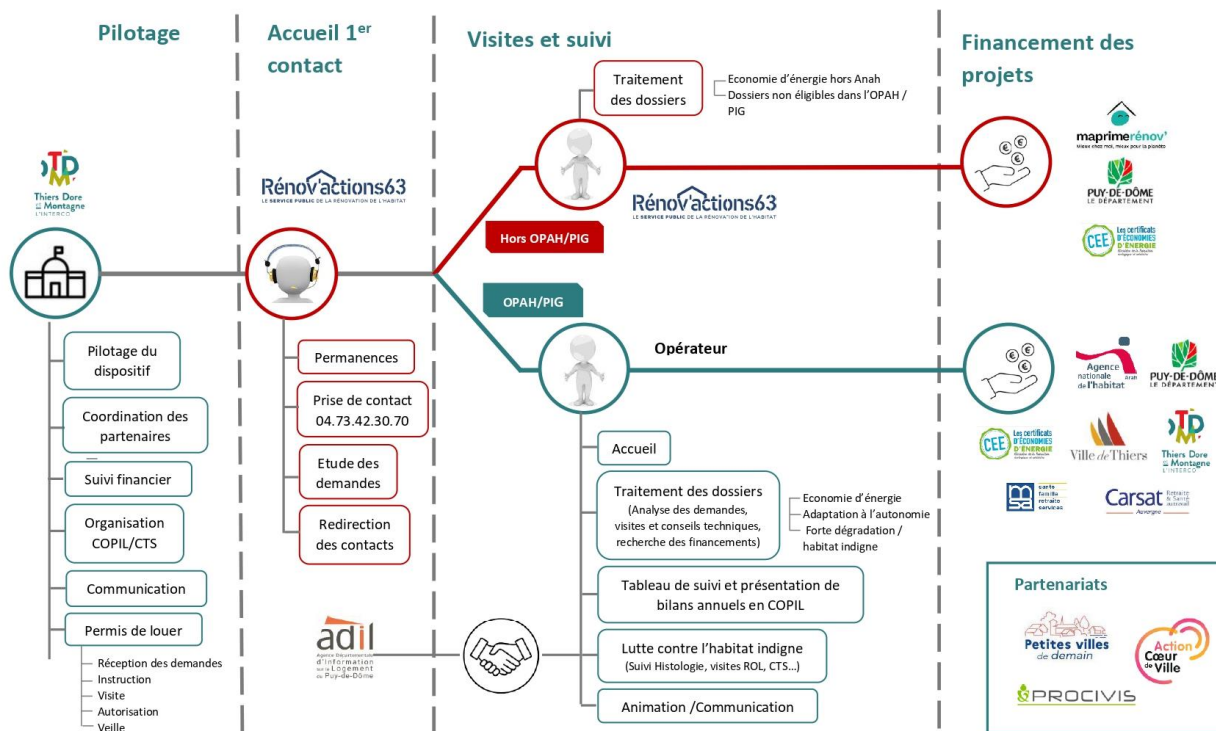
Pilotage

Accueil 1$^{er}$ contact

Visites et suivi

Financement des projets

Thiers Dore et Montagne L'INTERCO

Rénov'actions63
LE SERVICE PUBLIC DE LA RÉNOVATION DE L'HABITAT

Traitement des dossiers

Economie d'énergie hors Anah
Dossiers non éligibles dans l'OPAH / PIG

Rénov'actions63
LE SERVICE PUBLIC DE LA RÉNOVATION DE L'HABITAT

Hors OPAH/PIG

OPAH/PIG

Opérateur

maprimerénov'

PUY-DE-DÔME LE DÉPARTEMENT

CEE Les certificats D'ÉCONOMIES D'ÉNERGIE

Agence nationale de l'habitat

PUY-DE-DÔME LE DÉPARTEMENT

CEE Les certificats D'ÉCONOMIES D'ÉNERGIE

Ville de Thiers

Thiers Dore et Montagne L'INTERCO

Carsat Auvergne

Pilotage du dispositif

Coordination des partenaires

Suivi financier

Organisation COPIL/CTS

Communication

Permis de louer

Réception des demandes
Instruction
Visite
Autorisation
Veille

Permanences

Prise de contact
04.73.42.30.70

Etude des demandes

Redirection des contacts

Accueil

Traitement des dossiers
(Analyse des demandes, visites et conseils techniques, recherche des financements)

Economie d'énergie
Adaptation à l'autonomie
Forte dégradation / habitat indigne

Tableau de suivi et présentation de bilans annuels en COPIL

adil
Agence Départementale d'Information sur le Logement du Puy-de-Dôme

Lutte contre l'habitat indigne
(Suivi Histologie, visites ROL, CTS…)

Animation /Communication

Partenariats

Petites villes de demain

Action Cœur de Ville

PROCIVIS